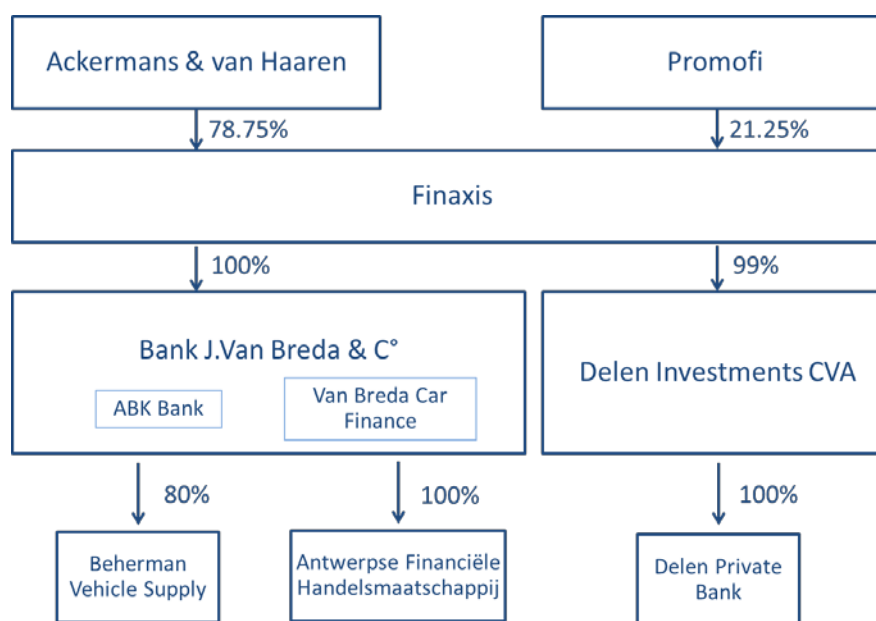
Ackermans & van Haaren

Promofi

78.75%

21.25%

Finaxis

100%

99%

Bank J.Van Breda & C°

ABK Bank

Van Breda Car Finance

Delen Investments CVA

80%

100%

100%

Beherman Vehicle Supply

Antwerpse Financiële Handelsmaatschappij

Delen Private Bank